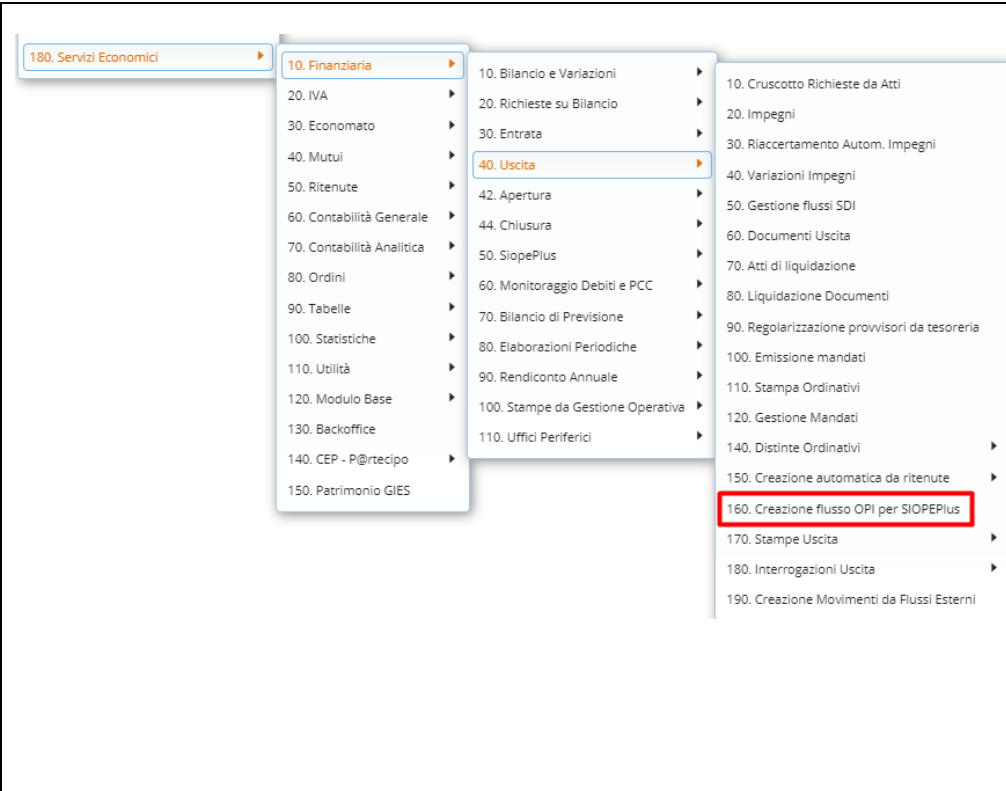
180. Servizi Economici

10. Finanziaria
20. IVA
30. Economato
40. Mutui
50. Ritenute
60. Contabilità Generale
70. Contabilità Analitica
80. Ordini
90. Tabelle
100. Statistiche
110. Utilità
120. Modulo Base
130. Backoffice
140. CEP - P@rtecipo
150. Patrimonio GIES

10. Bilancio e Variazioni
20. Richieste su Bilancio
30. Entrata
40. Uscita
42. Apertura
44. Chiusura
50. SiopePlus
60. Monitoraggio Debiti e PCC
70. Bilancio di Previsione
80. Elaborazioni Periodiche
90. Rendiconto Annuale
100. Stampe da Gestione Operativa
110. Uffici Periferici

10. Cruscotto Richieste da Atti
20. Impegni
30. Riaccertamento Autom. Impegni
40. Variazioni Impegni
50. Gestione flussi SDI
60. Documenti Uscita
70. Atti di liquidazione
80. Liquidazione Documenti
90. Regolarizzazione provvisori da tesoreria
100. Emissione mandati
110. Stampa Ordinativi
120. Gestione Mandati
140. Distinte Ordinativi
150. Creazione automatica da ritenute
160. Creazione flusso OPI per SIOPEPlus
170. Stampe Uscita
180. Interrogazioni Uscita
190. Creazione Movimenti da Flussi Esterni